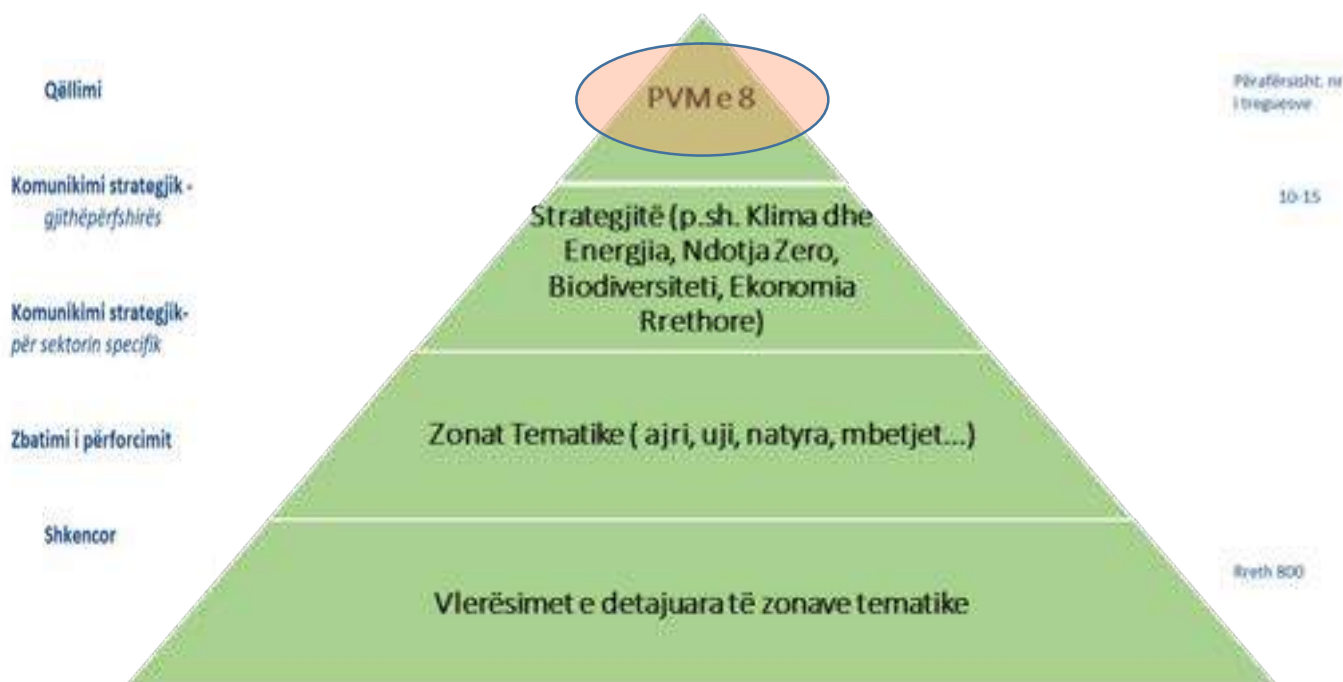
Qëllimi

PVM e 8

Përafërsisht: n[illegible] i treguesve

Komunikimi strategjik - gjithëpërfshirës

Strategjitë (p.sh. Klima dhe Energjia, Ndotja Zero, Biodiversiteti, Ekonomia Rrethore)

10-15

Komunikimi strategjik- për sektorin specifik

Zbatimi i përforcimit

Zonat Tematike ( ajri, uji, natyra, mbetjet...)

Shkencor

Vlerësimet e detajuara të zonave tematike

Rreth 800